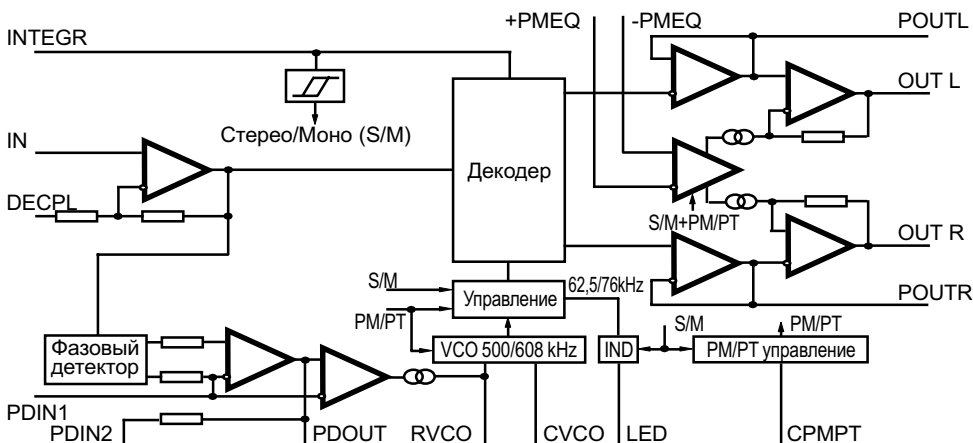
INTEGR

+PMEQ

-PMEQ

POUTL

OUT L

Стерео/Моно (S/M)

IN

Декодер

DECPL

S/M+PM/PT

OUT R

S/M

Управление

62,5/76kHz

POUTR

PM/PT

S/M

PM/PT

Фазовый детектор

VCO 500/608 kHz

IND

PM/PT управление

PDIN1

PDIN2

PDOUT

RVCO

CVCO

LED

CPMPT